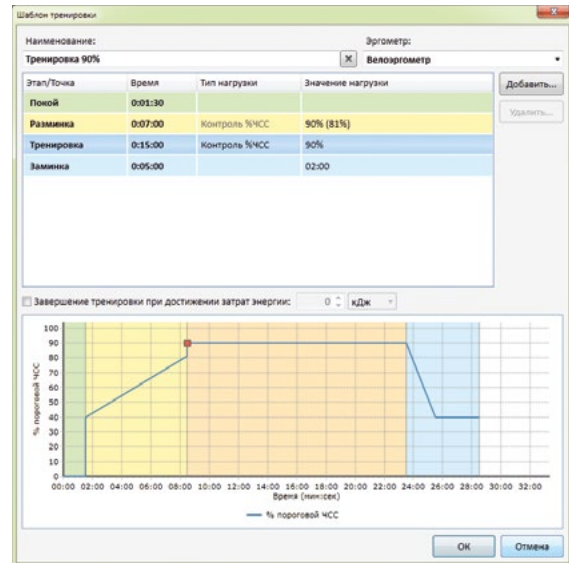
Шаблон тренировки

Наименование:
Тренировка 90%
Эргометр:
Велоэргометр

| Этап/Точка | Время | Тип нагрузки | Значение нагрузки |
|---|---|---|---|
| Покой | 0:01:30 | | |
| Разминка | 0:07:00 | Контроль %ЧСС | 90% (81%) |
| Тренировка | 0:15:00 | Контроль %ЧСС | 90% |
| Заминка | 0:05:00 | | 02:00 |

Добавить...
Удалить...

Завершение тренировки при достижении затрат энергии: 0 кДж

100
90
80
70
60
50
40
30
20
10
0
% пороговой ЧСС
00:00 02:00 04:00 06:00 08:00 10:00 12:00 14:00 16:00 18:00 20:00 22:00 24:00 26:00 28:00 30:00 32:00
Время (мин:сек)
% пороговой ЧСС

OK
Отмена